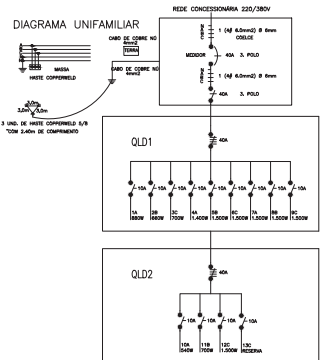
DIAGRAMA UNIFAMILIAR

REDE CONCESSIONÁRIA 220/380V

CABO DE COBRE NU 4mm2

TERRA

MASSA

HASTE COPPERWELD

CABO DE COBRE NU 4mm2

3,0m 3,0m 3,0m

3 UND. DE HASTE COPPERWELD 5/8 "COM 2.40m DE COMPRIMENTO

1 (4) 6.0mm2) Ø 6mm COELCE

MEDIDOR

40A 3. POLO

1 (4) 6.0mm2) Ø 6mm

40A 3. POLO

QLD1

40A

10A 10A 10A 10A 10A 10A 10A 10A 10A

| 1A | 2B | 3C | 4A | 5B | 6C | 7A | 8B | 9C |
|---|---|---|---|---|---|---|---|---|
| 880W | 880W | 700W | 1.400W | 1.500W | 1.500W | 1.500W | 1.500W | 1.500W |

QLD2

40A

10A 10A 10A 10A

| 10A | 11B | 12C | 13C |
|---|---|---|---|
| 540W | 700W | 1.500W | RESERVA |